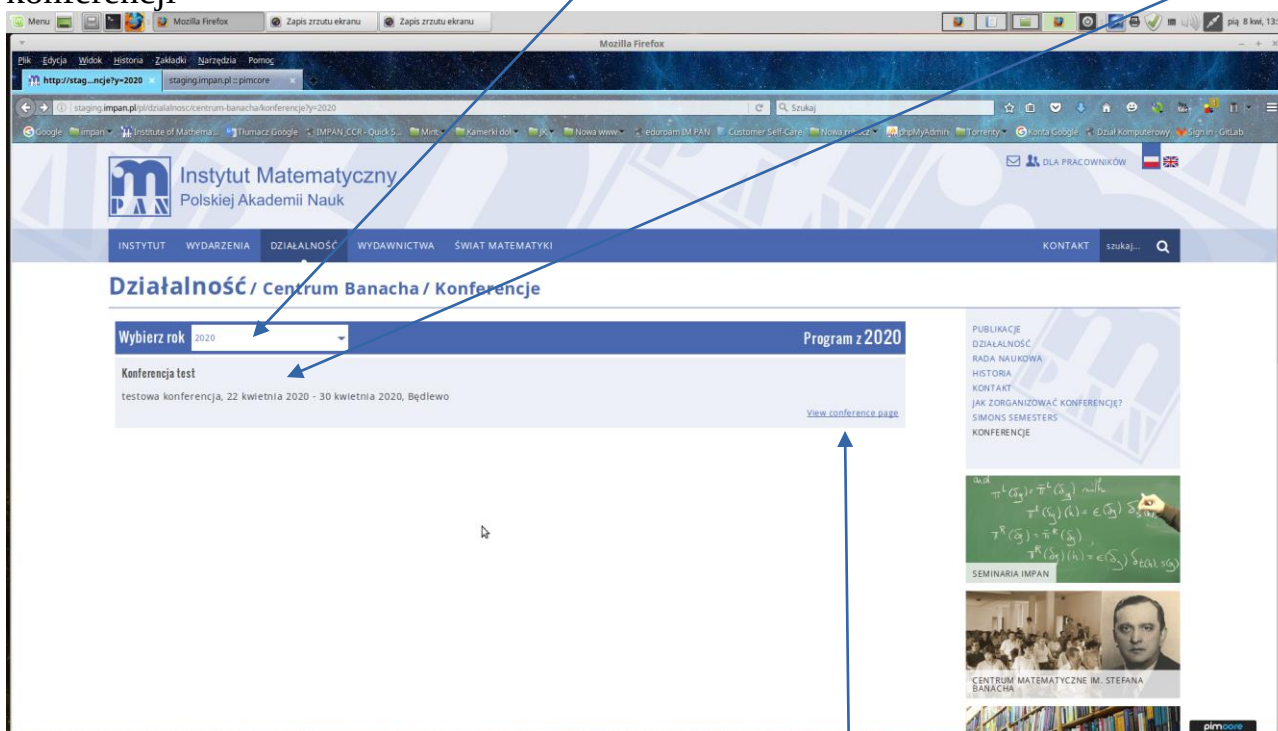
konferencji

Menu Mozilla Firefox Zapis zrzutu ekranu Zapis zrzutu ekranu pią 8 kwi, 13:

Mozilla Firefox

Plik Edycja Widok Historia Zakładki Narzędzia Pomoc

http://stag...ncje?y=2020 staging.impan.pl :: pimcore

staging.impan.pl/pl/dzialalnosc/centrum-banacha/konferencje?y=2020 Szukaj

Google impan Institute of Mathema... Tłumacz Google IMPAN_CCR - Quick S... Mint Kamerki dol JK Nowa www eduroam IM PAN Customer Self-Care Nowa rzecz phpMyAdmin Torrenty Konta Google Dział Komputerowy Sign in · GitLab

Instytut Matematyczny
Polskiej Akademii Nauk

DLA PRACOWNIKÓW

INSTYTUT WYDARZENIA DZIAŁALNOŚĆ WYDAWNICTWA ŚWIAT MATEMATYKI KONTAKT szukaj...

Działalność / Centrum Banacha / Konferencje

Wybierz rok 2020 Program z 2020

Konferencja test
testowa konferencja, 22 kwietnia 2020 - 30 kwietnia 2020, Będlewo
View conference page

PUBLIKACJE
DZIAŁALNOŚĆ
RADA NAUKOWA
HISTORIA
KONTAKT
JAK ZORGANIZOWAĆ KONFERENCJĘ?
SIMONS SEMESTERS
KONFERENCJE

SEMINARIA IMPAN

CENTRUM MATEMATYCZNE IM. STEFANA BANACHA

pimcore